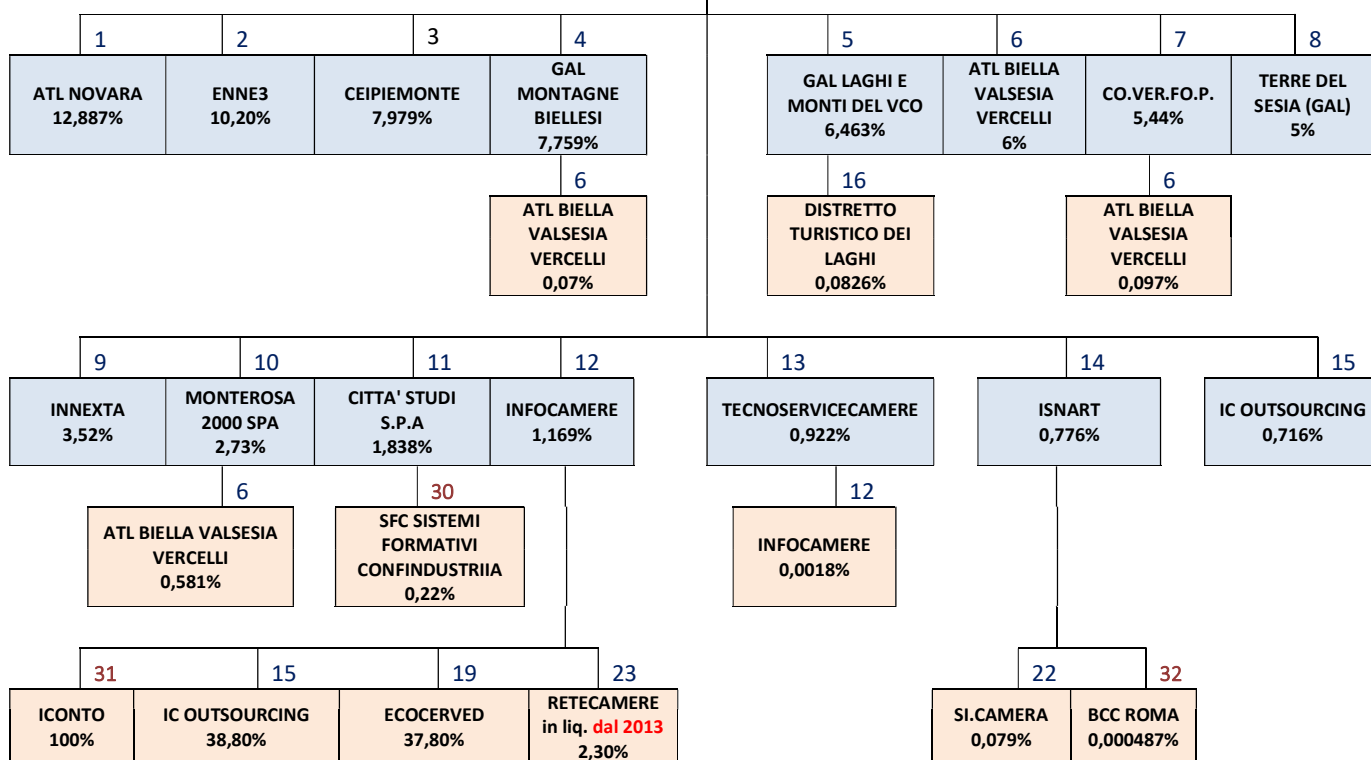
1
ATL NOVARA
12,887%

2
ENNE3
10,20%

3
CEIPIEMONTE
7,979%

4
GAL MONTAGNE BIELLESI
7,759%

6
ATL BIELLA VALSESIA VERCELLI
0,07%

5
GAL LAGHI E MONTI DEL VCO
6,463%

16
DISTRETTO TURISTICO DEI LAGHI
0,0826%

6
ATL BIELLA VALSESIA VERCELLI
6%

7
CO.VER.FO.P.
5,44%

6
ATL BIELLA VALSESIA VERCELLI
0,097%

8
TERRE DEL SESIA (GAL)
5%

9
INNEXTA
3,52%

10
MONTEROSA 2000 SPA
2,73%

6
ATL BIELLA VALSESIA VERCELLI
0,581%

11
CITTA' STUDI S.P.A
1,838%

30
SFC SISTEMI FORMATIVI CONFINDUSTRIIA
0,22%

12
INFOCAMERE
1,169%

31
ICONTO
100%

15
IC OUTSOURCING
38,80%

19
ECOCERVED
37,80%

23
RETECAMERE in liq. dal 2013
2,30%

13
TECNOSERVICECAMERE
0,922%

12
INFOCAMERE
0,0018%

14
ISNART
0,776%

22
SI.CAMERA
0,079%

32
BCC ROMA
0,000487%

15
IC OUTSOURCING
0,716%